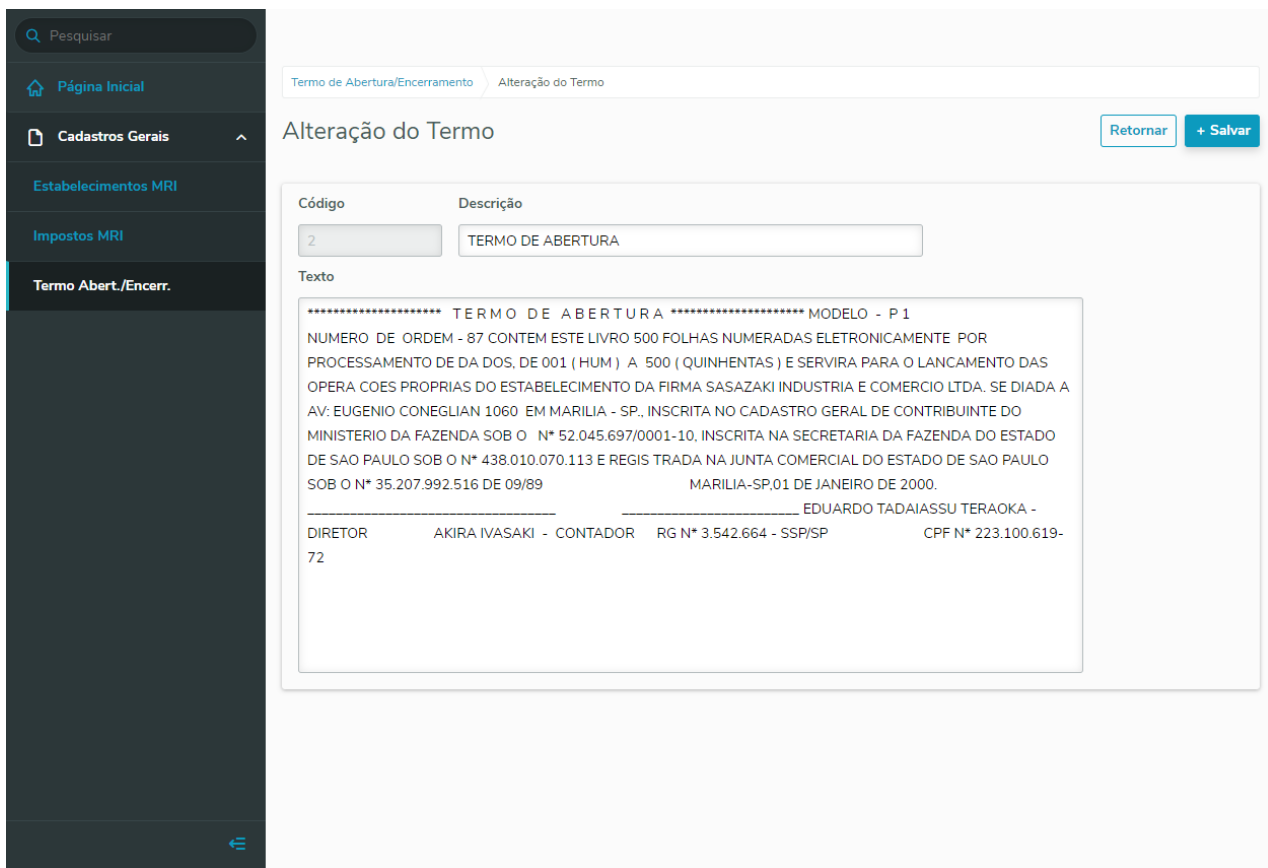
Pesquisar

Página Inicial

Cadastros Gerais

Estabelecimentos MRI

Impostos MRI

Termo Abert./Encerr.

Termo de Abertura/Encerramento Alteração do Termo

Alteração do Termo

Retornar + Salvar

Código
2

Descrição
TERMO DE ABERTURA

Texto
********************* T E R M O D E A B E R T U R A ********************* MODELO - P 1
NUMERO DE ORDEM - 87 CONTEM ESTE LIVRO 500 FOLHAS NUMERADAS ELETRONICAMENTE POR PROCESSAMENTO DE DA DOS, DE 001 ( HUM ) A 500 ( QUINHENTAS ) E SERVIRA PARA O LANCAMENTO DAS OPERA COES PROPRIAS DO ESTABELECIMENTO DA FIRMA SASAZAKI INDUSTRIA E COMERCIO LTDA. SE DIADA A AV: EUGENIO CONEGLIAN 1060 EM MARILIA - SP., INSCRITA NO CADASTRO GERAL DE CONTRIBUINTE DO MINISTERIO DA FAZENDA SOB O N* 52.045.697/0001-10, INSCRITA NA SECRETARIA DA FAZENDA DO ESTADO DE SAO PAULO SOB O N* 438.010.070.113 E REGIS TRADA NA JUNTA COMERCIAL DO ESTADO DE SAO PAULO SOB O N* 35.207.992.516 DE 09/89 MARILIA-SP,01 DE JANEIRO DE 2000.
___________________________________ ________________________ EDUARDO TADAIASSU TERAOKA - DIRETOR AKIRA IVASAKI - CONTADOR RG N* 3.542.664 - SSP/SP CPF N* 223.100.619-72